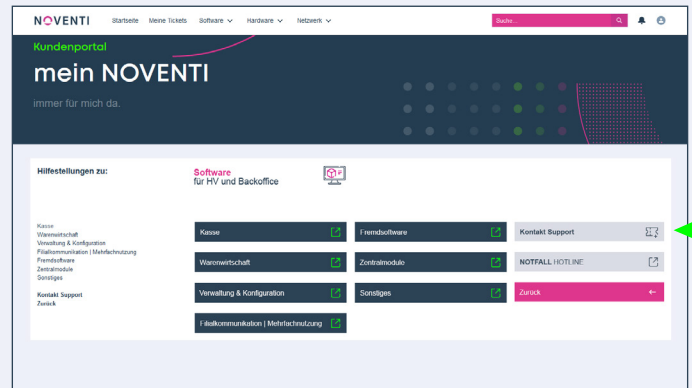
NOVENTI Startseite Meine Tickets Software Hardware Netzwerk

Suche...

Kundenportal

mein NOVENTI

immer für mich da.

Hilfestellungen zu:

Software
für HV und Backoffice

Kasse
Warenwirtschaft
Verwaltung & Konfiguration
Filialkommunikation | Mehrfachnutzung
Fremdsoftware
Zentralmodule
Sonstiges

Kontakt Support
Zurück

Kasse

Fremdsoftware

Kontakt Support

Warenwirtschaft

Zentralmodule

NOTFALL HOTLINE

Verwaltung & Konfiguration

Sonstiges

Zurück

Filialkommunikation | Mehrfachnutzung